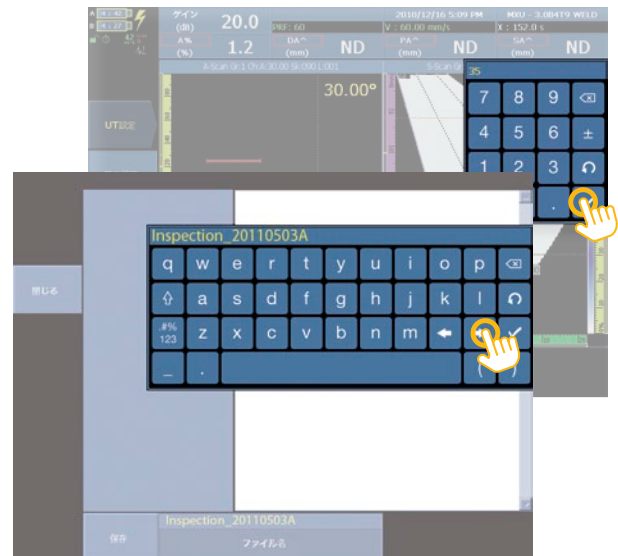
ゲイン (dB) 20.0
A% (%) 1.2
PRF: 60
DA^ (mm) ND
2010/12/16 5:09 PM
V: 60.00 mm/s
PA^ (mm) ND
MXU - 3.0B4T9 WELD
X: 152.0 s
SA^ (mm) ND
A-Scan Gr:1 Ch:A 30.00 Sk:000 L:001
30.00°
S-Scan
UT設定
35
7 8 9
4 5 6 ±
1 2 3
.

閉じる
Inspection_20110503A
q w e r t y u i o p
a s d f g h j k l
.#% 123 z x c v b n m
_ .
( )
保存
Inspection_20110503A
ファイル名